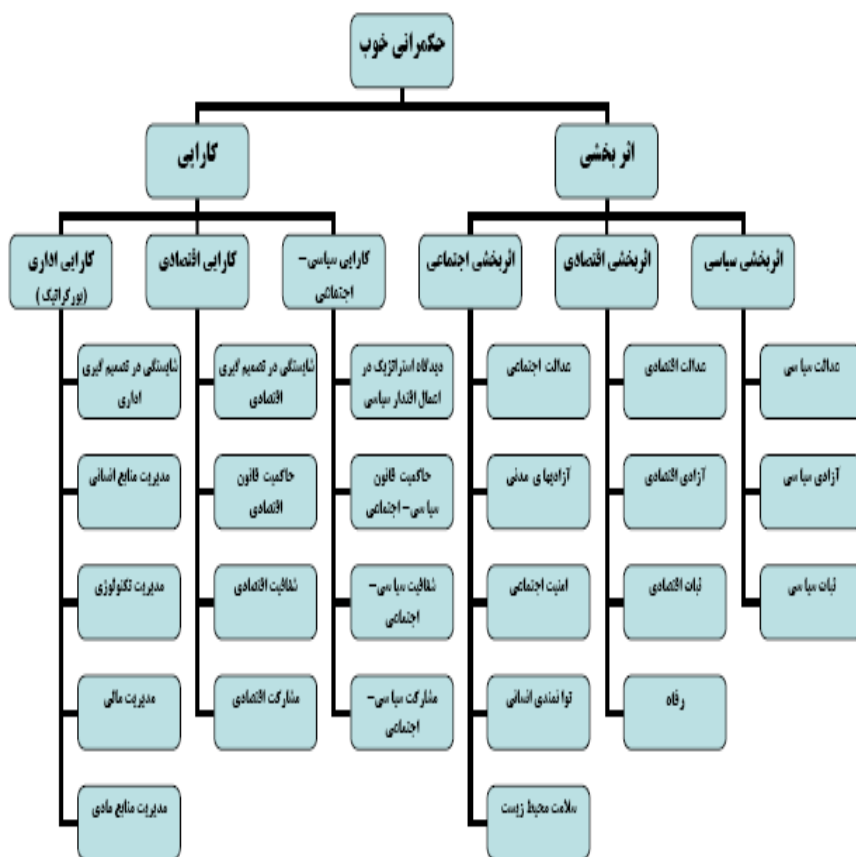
حکمرانی خوب

کارایی

اثربخشی

کارایی اداری (بورکراتیک)

کارایی اقتصادی

کارایی سیاسی – اجتماعی

اثربخشی اجتماعی

اثربخشی اقتصادی

اثربخشی سیاسی

شایستگی در تصمیم گیری اداری

مدیریت منابع انسانی

مدیریت تکنولوژی

مدیریت مالی

مدیریت منابع مادی

شایستگی در تصمیم گیری اقتصادی

حاکمیت قانون اقتصادی

شفافیت اقتصادی

مشارکت اقتصادی

دیدگاه استراتژیک در اعمال اقتدار سیاسی

حاکمیت قانون سیاسی – اجتماعی

شفافیت سیاسی – اجتماعی

مشارکت سیاسی – اجتماعی

عدالت اجتماعی

آزادیهای مدنی

امنیت اجتماعی

توانمندی انسانی

سلامت محیط زیست

عدالت اقتصادی

آزادی اقتصادی

ثبات اقتصادی

رفاه

عدالت سیاسی

آزادی سیاسی

ثبات سیاسی